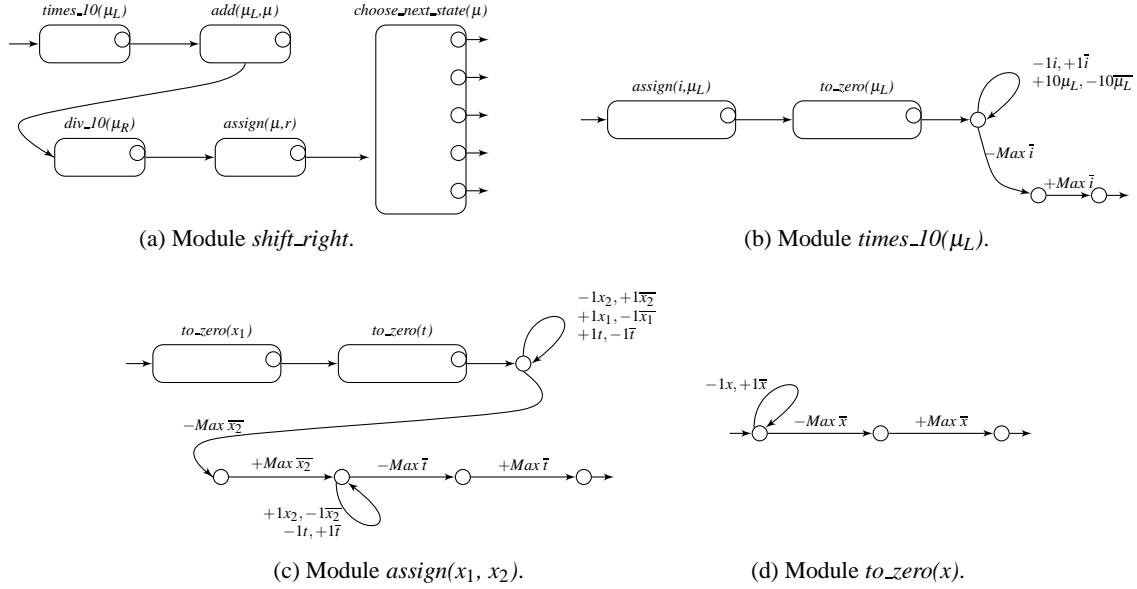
$times\_10(\mu_L)$

$add(\mu_L,\mu)$

$choose\_next\_state(\mu)$

$div\_10(\mu_R)$

$assign(\mu,r)$

(a) Module *shift_right*.

$assign(i,\mu_L)$

$to\_zero(\mu_L)$

$-1i, +1\bar{i}$
$+10\mu_L, -10\overline{\mu_L}$

$-Max\ \bar{i}$

$+Max\ \bar{i}$

(b) Module $times\_10(\mu_L)$.

$to\_zero(x_1)$

$to\_zero(t)$

$-1x_2, +1\overline{x_2}$
$+1x_1, -1\overline{x_1}$
$+1t, -1\bar{t}$

$-Max\ \overline{x_2}$

$+Max\ \overline{x_2}$

$-Max\ \bar{t}$

$+Max\ \bar{t}$

$+1x_2, -1\overline{x_2}$
$-1t, +1\bar{t}$

(c) Module $assign(x_1,\ x_2)$.

$-1x, +1\bar{x}$

$-Max\ \bar{x}$

$+Max\ \bar{x}$

(d) Module *to_zero(x)*.